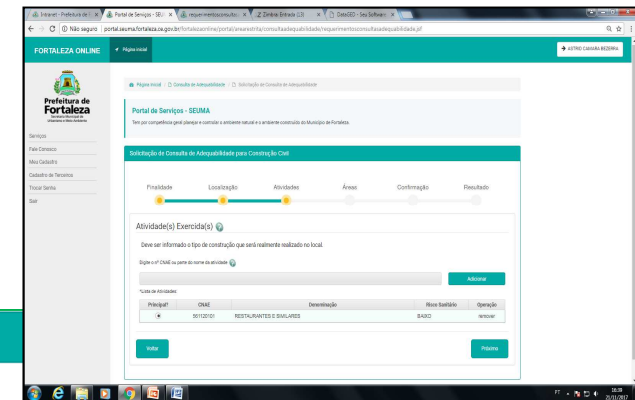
Intranet - Prefeitura de | Portal de Serviços - SEUM | requerimentoconsulta | Zimbra: Entrada (13) | DataGEO - Seu Software

Não seguro | portal.seuma.fortaleza.ce.gov.br/fortalezaonline/portal/arearestrita/consultaadequabilidade/requerimentoconsultaadequabilidade.jsf

FORTALEZA ONLINE

Página Inicial

ASTRID CAMARA BEZERRA

Prefeitura de Fortaleza
Secretaria Municipal de Urbanismo e Meio Ambiente

Serviços
Fale Conosco
Meu Cadastro
Cadastro de Terceiros
Trocar Senha
Sair

Página Inicial / Consulta de Adequabilidade / Solicitação de Consulta de Adequabilidade

Portal de Serviços - SEUMA
Tem por competência geral planejar e controlar o ambiente natural e o ambiente construído do Município de Fortaleza.

Solicitação de Consulta de Adequabilidade para Construção Civil

Finalidade Localização Atividades Áreas Confirmação Resultado

Atividade(s) Exercida(s)

Deve ser informado o tipo de construção que será realmente realizado no local.

Digite o nº CNAE ou parte do nome da atividade

Adicionar

*Lista de Atividades

| Principal* | CNAE | Denominação | Risco Sanitário | Operação |
|---|---|---|---|---|
| | 5611201/01 | RESTAURANTES E SIMILARES | BAIXO | remover |

Voltar

Próximo

PT 16:39 21/11/2017